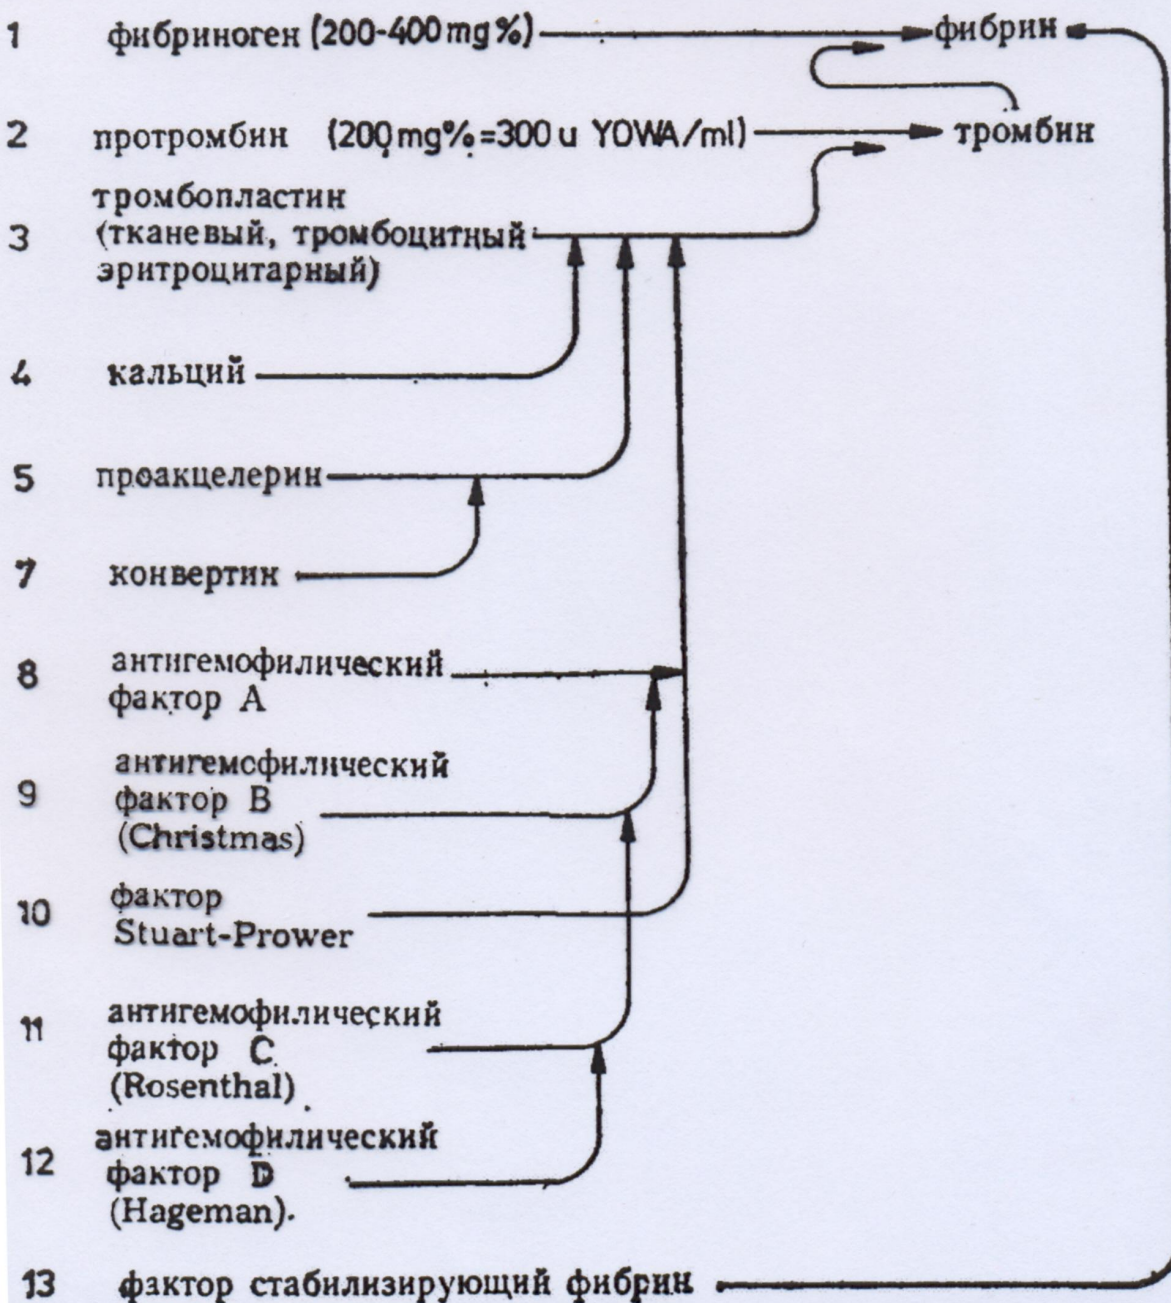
1 фибриноген (200-400 mg%) фибрин

2 протромбин (200 mg% = 300 u YOWA/ml) тромбин

3 тромбопластин (тканевый, тромбоцитный эритроцитарный)

4 кальций

5 проакцелерин

7 конвертин

8 антигемофилический фактор A

9 антигемофилический фактор B (Christmas)

10 фактор Stuart-Prower

11 антигемофилический фактор C (Rosenthal)

12 антигемофилический фактор D (Hageman).

13 фактор стабилизирующий фибрин